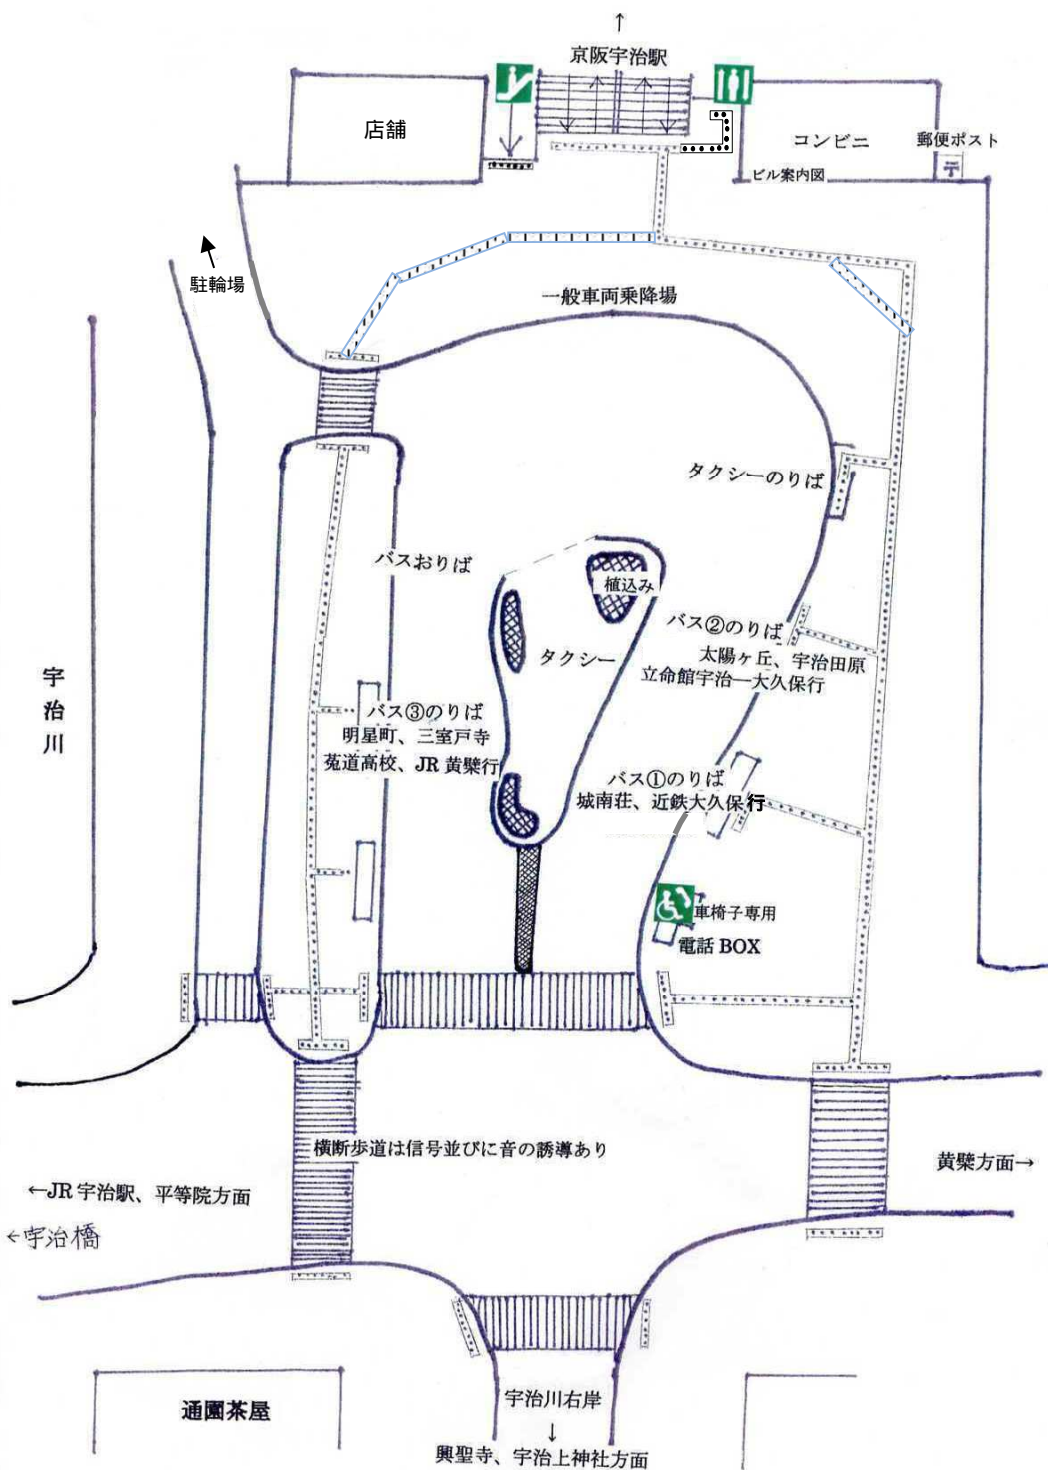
↑
京阪宇治駅

店舗

コンビニ

郵便ポスト

〒

ビル案内図

駐輪場

一般車両乗降場

タクシーのりば

バスおりば

植込み

タクシー

バス②のりば
太陽ヶ丘、宇治田原
立命館宇治ー大久保行

バス③のりば
明星町、三室戸寺
菟道高校、JR 黄檗行

バス①のりば
城南荘、近鉄大久保行

宇
治
川

車椅子専用
電話 BOX

横断歩道は信号並びに音の誘導あり

←JR 宇治駅、平等院方面

←宇治橋

黄檗方面→

通圓茶屋

宇治川右岸
↓
興聖寺、宇治上神社方面